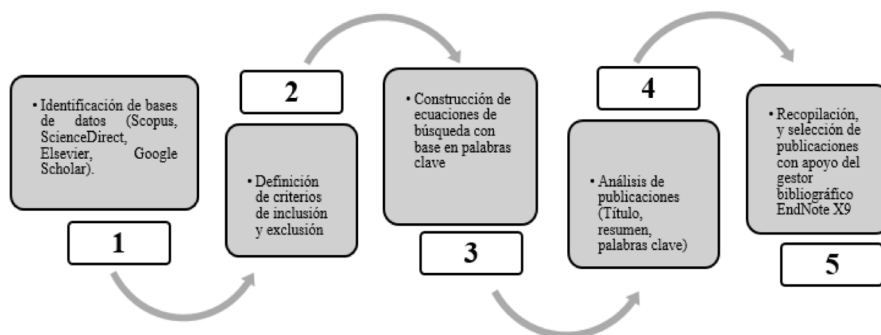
• Identificación de bases de datos (Scopus, ScienceDirect, Elsevier, Google Scholar).

1

2

• Definición de criterios de inclusión y exclusión

• Construcción de ecuaciones de búsqueda con base en palabras clave

3

4

• Análisis de publicaciones (Título, resumen, palabras clave)

• Recopilación, y selección de publicaciones con apoyo del gestor bibliográfico EndNote X9

5